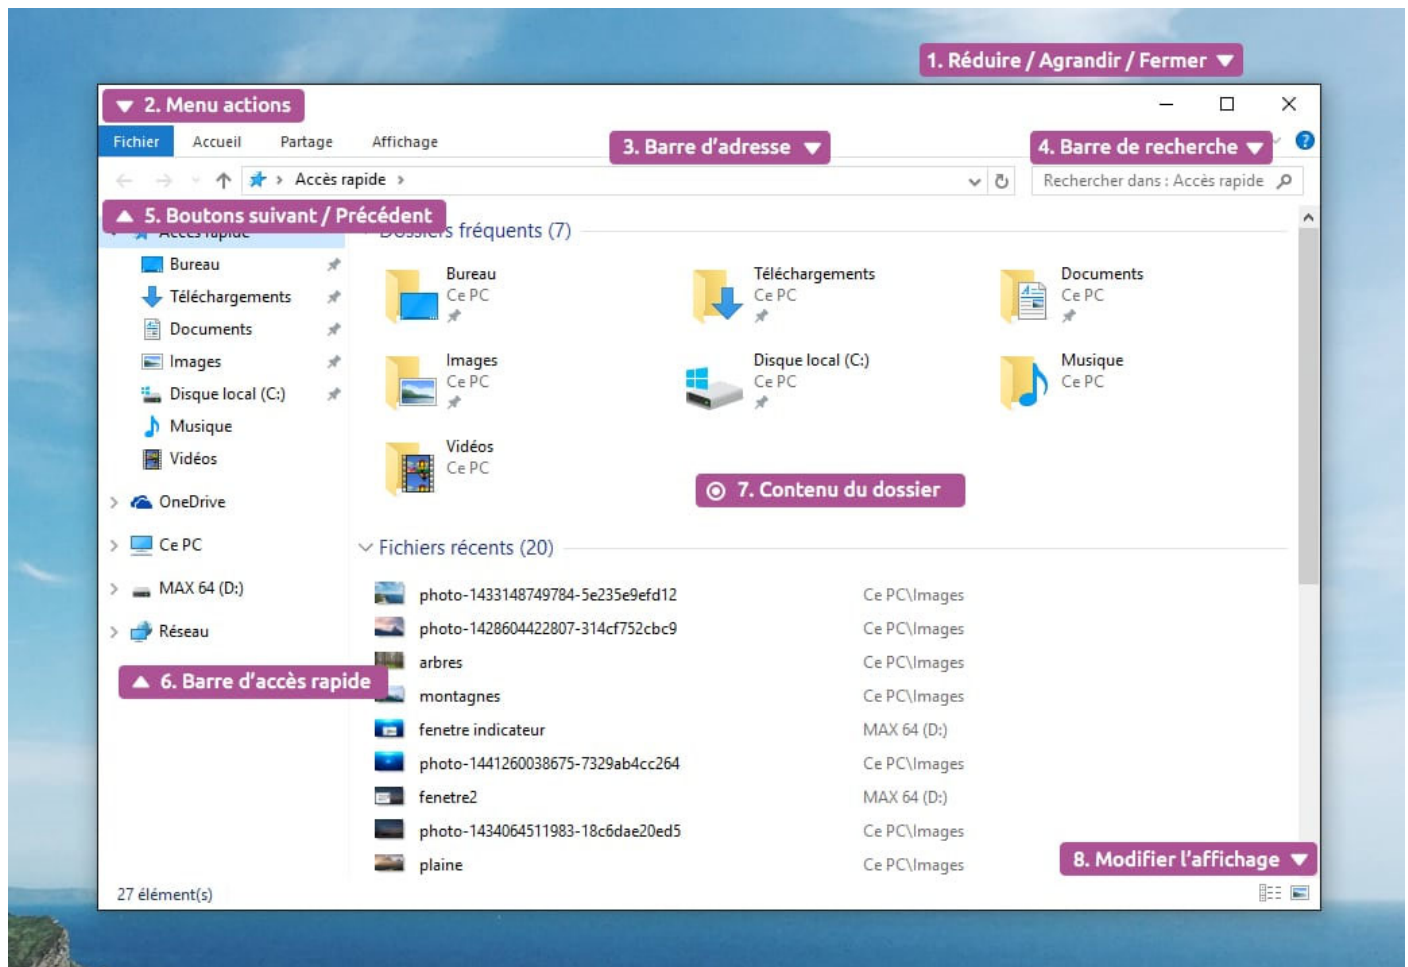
1. Réduire / Agrandir / Fermer

2. Menu actions

Fichier Accueil Partage Affichage

3. Barre d'adresse

4. Barre de recherche

Accès rapide >

Rechercher dans : Accès rapide

5. Boutons suivant / Précédent

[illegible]s fréquents (7)

Bureau
Téléchargements
Documents
Images
Disque local (C:)
Musique
Vidéos

OneDrive

Ce PC

MAX 64 (D:)

Réseau

Bureau
Ce PC

Téléchargements
Ce PC

Documents
Ce PC

Images
Ce PC

Disque local (C:)
Ce PC

Musique
Ce PC

Vidéos
Ce PC

7. Contenu du dossier

Fichiers récents (20)

| | |
|---|---|
| photo-1433148749784-5e235e9efd12 | Ce PC\Images |
| photo-1428604422807-314cf752cbc9 | Ce PC\Images |
| arbres | Ce PC\Images |
| montagnes | Ce PC\Images |
| fenetre indicateur | MAX 64 (D:) |
| photo-1441260038675-7329ab4cc264 | Ce PC\Images |
| fenetre2 | MAX 64 (D:) |
| photo-1434064511983-18c6dae20ed5 | Ce PC\Images |
| plaine | Ce PC\Images |

6. Barre d'accès rapide

8. Modifier l'affichage

27 élément(s)